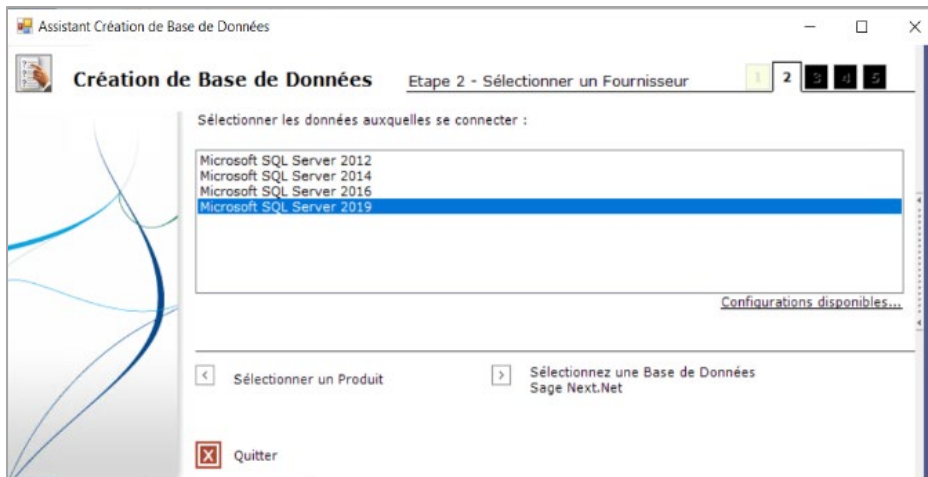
Assistant Création de Base de Données

Création de Base de Données

Etape 2 - Sélectionner un Fournisseur

1 2 3 4 5

Sélectionner les données auxquelles se connecter :

Microsoft SQL Server 2012
Microsoft SQL Server 2014
Microsoft SQL Server 2016
Microsoft SQL Server 2019

Configurations disponibles...

< Sélectionner un Produit

> Sélectionnez une Base de Données Sage Next.Net

Quitter